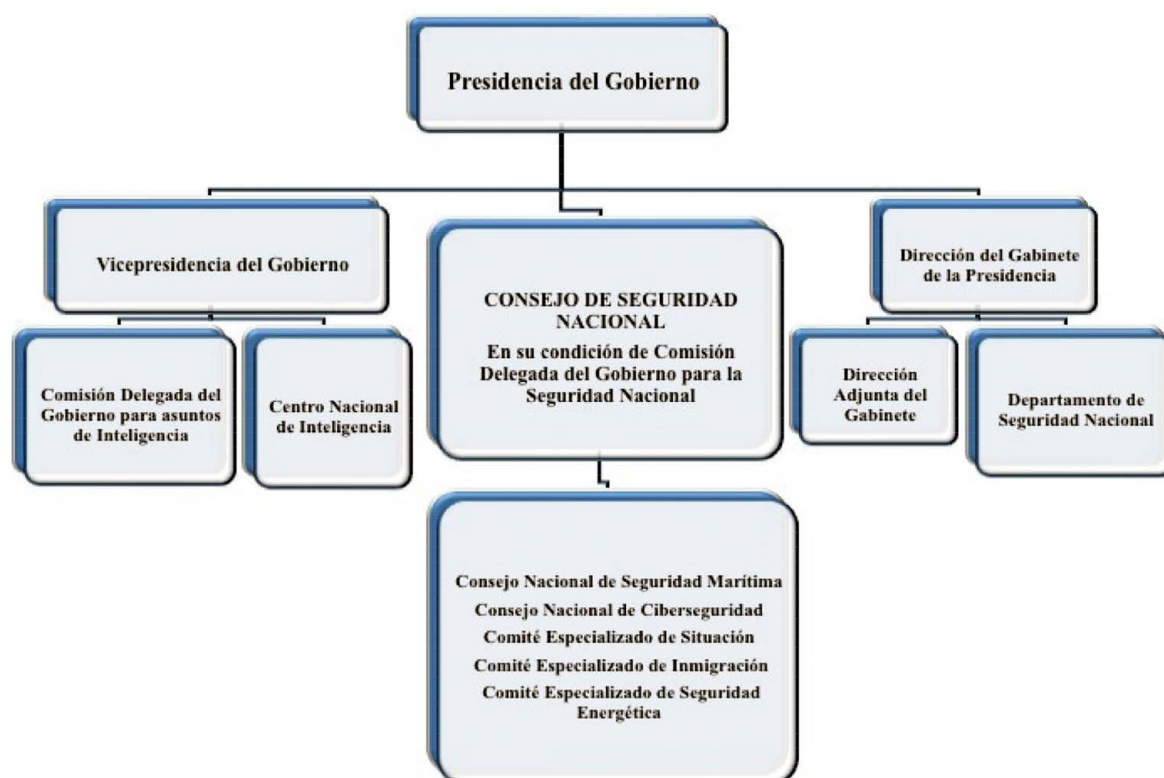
Presidencia del Gobierno

Vicepresidencia del Gobierno

CONSEJO DE SEGURIDAD NACIONAL
En su condición de Comisión Delegada del Gobierno para la Seguridad Nacional

Dirección del Gabinete de la Presidencia

Comisión Delegada del Gobierno para asuntos de Inteligencia

Centro Nacional de Inteligencia

Dirección Adjunta del Gabinete

Departamento de Seguridad Nacional

Consejo Nacional de Seguridad Marítima
Consejo Nacional de Ciberseguridad
Comité Especializado de Situación
Comité Especializado de Inmigración
Comité Especializado de Seguridad Energética